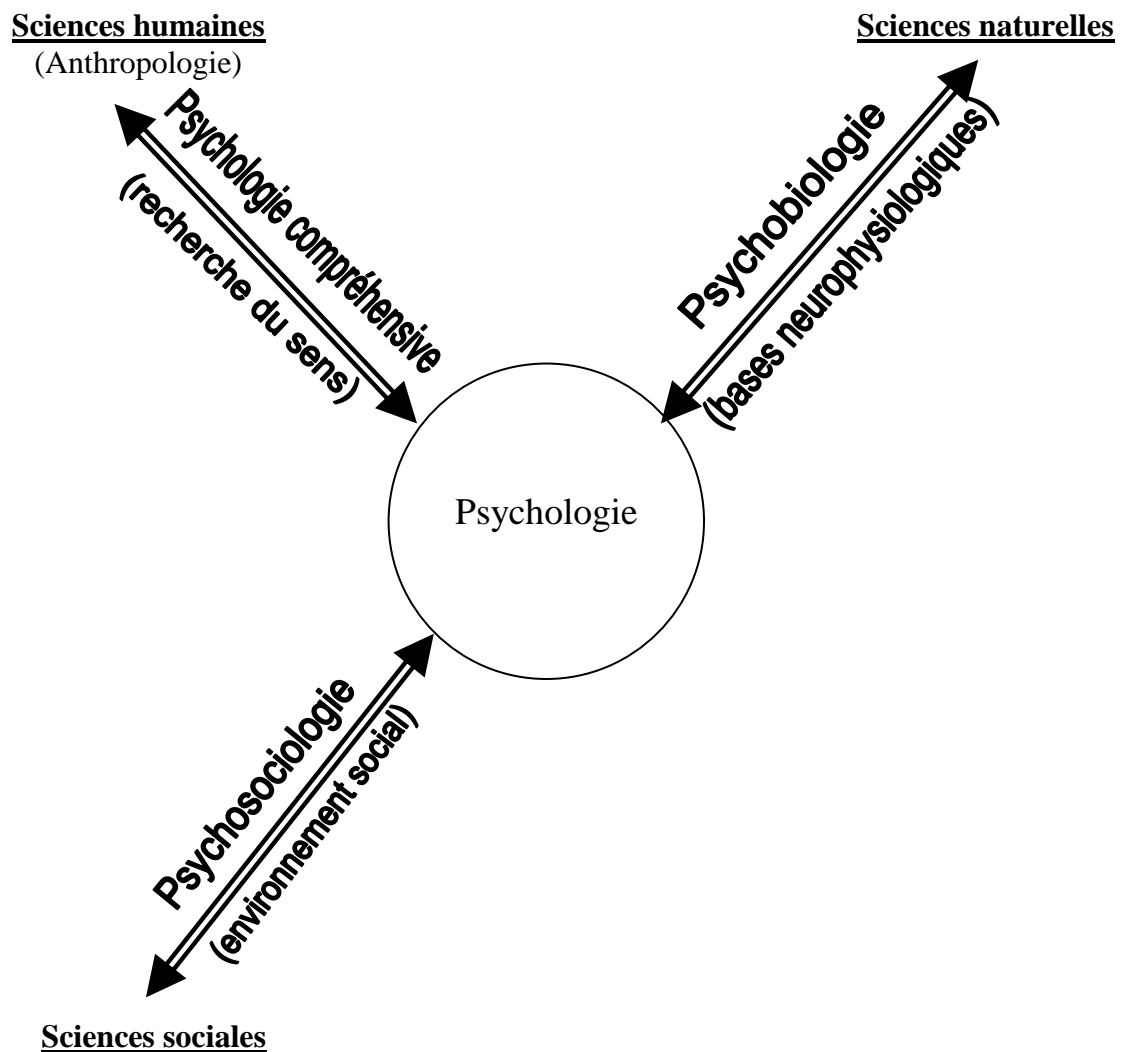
Sciences humaines
(Anthropologie)

Sciences naturelles

Psychologie compréhensive
(recherche du sens)

Psychobiologie
(bases neurophysiologiques)

Psychologie

Psychosociologie
(environnement social)

Sciences sociales